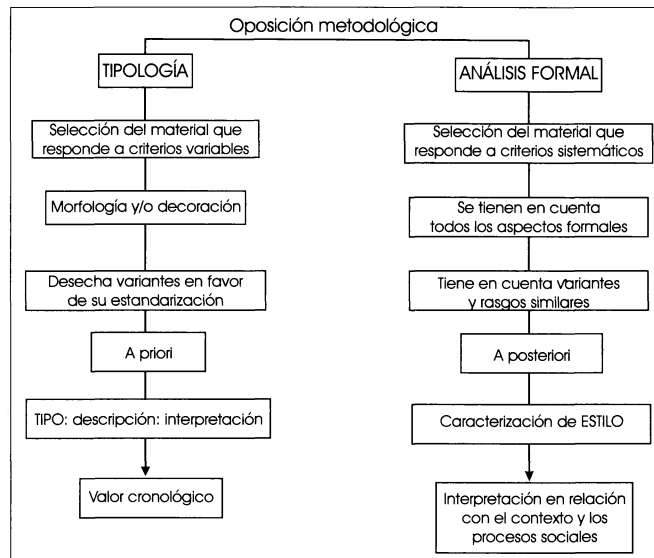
Oposición metodológica

TIPOLOGÍA

Selección del material que responde a criterios variables

Morfología y/o decoración

Desecha variantes en favor de su estandarización

A priori

TIPO: descripción: interpretación

Valor cronológico

ANÁLISIS FORMAL

Selección del material que responde a criterios sistemáticos

Se tienen en cuenta todos los aspectos formales

Tiene en cuenta variantes y rasgos similares

A posteriori

Caracterización de ESTILO

Interpretación en relación con el contexto y los procesos sociales